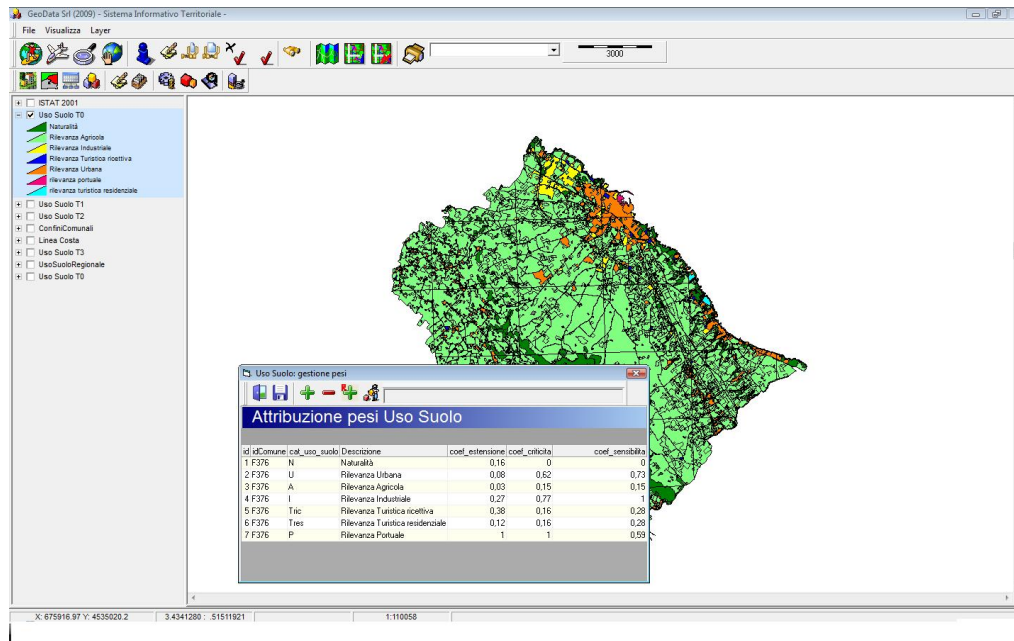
GeoData Srl (2009) - Sistema Informativo Territoriale -

File Visualizza Layer

3000

ISTAT 2001
Uso Suolo T0
Naturalità
Rilevanza Agricola
Rilevanza Industriale
Rilevanza Turistica ricettiva
Rilevanza Urbana
rilevanza portuale
rilevanza turistica residenziale
Uso Suolo T1
Uso Suolo T2
ConfiniComunali
Linea Costa
Uso Suolo T3
UsoSuoloRegionale
Uso Suolo T0

Uso Suolo: gestione pesi

Attribuzione pesi Uso Suolo

| id | idComune | cat_uso_suolo | Descrizione | coef_estensione | coef_criticita | coef_sensibilita |
|---|---|---|---|---|---|---|
| 1 | F376 | N | Naturalità | 0,16 | 0 | 0 |
| 2 | F376 | U | Rilevanza Urbana | 0,08 | 0,62 | 0,73 |
| 3 | F376 | A | Rilevanza Agricola | 0,03 | 0,15 | 0,15 |
| 4 | F376 | I | Rilevanza Industriale | 0,27 | 0,77 | 1 |
| 5 | F376 | Tric | Rilevanza Turistica ricettiva | 0,38 | 0,16 | 0,28 |
| 6 | F376 | Tres | Rilevanza Turistica residenziale | 0,12 | 0,16 | 0,28 |
| 7 | F376 | P | Rilevanza Portuale | 1 | 1 | 0,59 |

X: 675916.97 Y: 4535020.2 3.4341280 : .51511921 1:110058